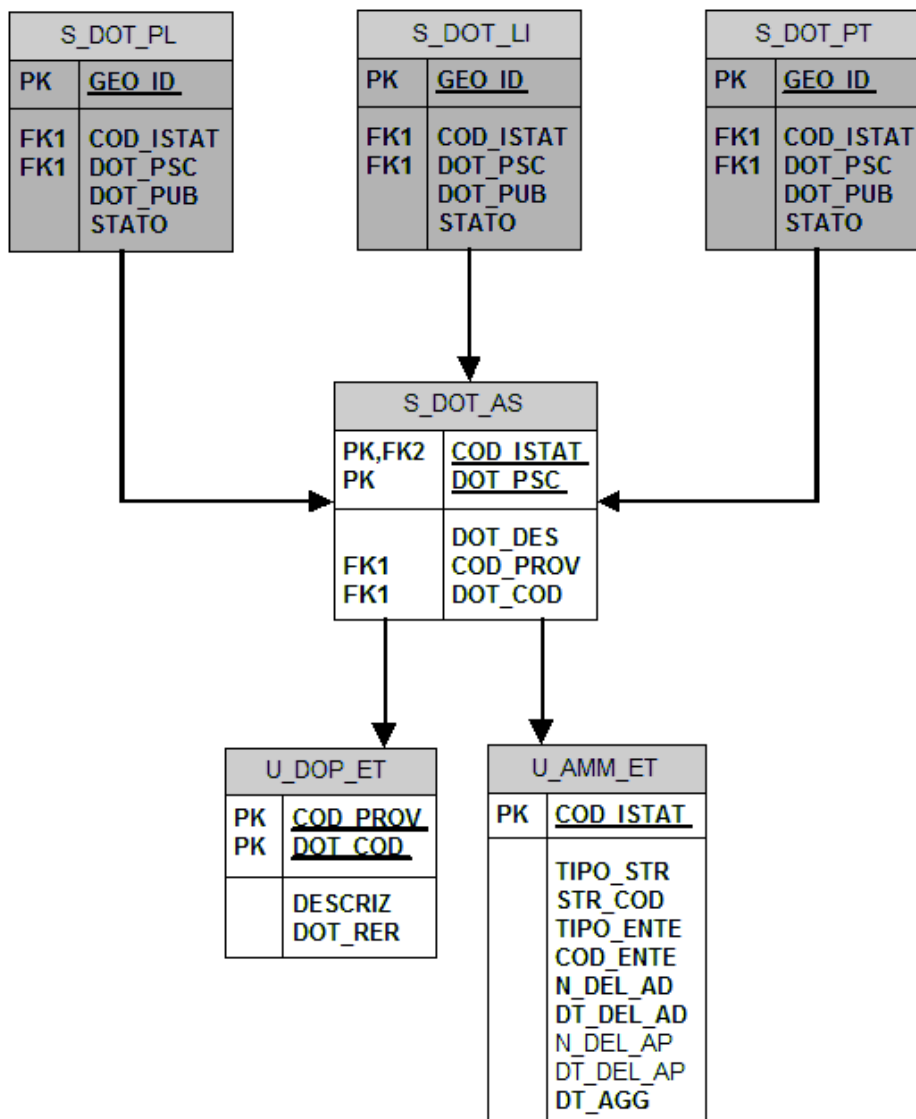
S_DOT_PL

PK GEO_ID

FK1 COD_ISTAT
FK1 DOT_PSC
DOT_PUB
STATO

S_DOT_LI

PK GEO_ID

FK1 COD_ISTAT
FK1 DOT_PSC
DOT_PUB
STATO

S_DOT_PT

PK GEO_ID

FK1 COD_ISTAT
FK1 DOT_PSC
DOT_PUB
STATO

S_DOT_AS

PK,FK2 COD_ISTAT
PK DOT_PSC

DOT_DES
FK1 COD_PROV
FK1 DOT_COD

U_DOP_ET

PK COD_PROV
PK DOT_COD

DESCRIZ
DOT_RER

U_AMM_ET

PK COD_ISTAT

TIPO_STR
STR_COD
TIPO_ENTE
COD_ENTE
N_DEL_AD
DT_DEL_AD
N_DEL_AP
DT_DEL_AP
DT_AGG